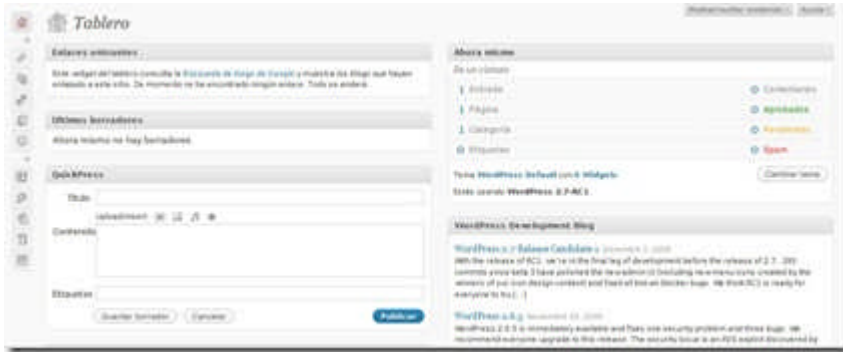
Tablero

Mostrar/ocultar contenido | Ayuda

Enlaces entrantes

Este widget del tablero consulta la Búsqueda de blogs de Google y muestra los blogs que hayan enlazado a este sitio. De momento no se encontraron ningún enlace. Todo va andará.

Últimos borradores

Ahora mismo no hay borradores

QuickPress

Título

Subir/Insertar

Contenido

Etiquetas

Guardar borrador | Cancelar | Publicar

Ahora mismo

De un vistazo

1 Entrada | 0 Comentarios
1 Página | 0 Aprobados
1 Categoría | 0 Pendientes
0 Etiquetas | 0 Spam

Tema WordPress Default con 6 Widgets | Cambiar tema

Estás usando WordPress 2.7-RC1.

WordPress Development Blog

WordPress 2.7 Release Candidate 1 December 2, 2008
With the release of RC1, we're in the final leg of development before the release of 2.7. 190 commits since beta 3 have polished the new admin UI (including new menu icons created by the winners of our icon design contest) and fixed all known blocker bugs. We think RC1 is ready for everyone to try. [...]

WordPress 2.6.5 November 25, 2008
WordPress 2.6.5 is immediately available and fixes one security problem and three bugs. We recommend everyone upgrade to this release. The security issue is an XSS exploit discovered by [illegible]